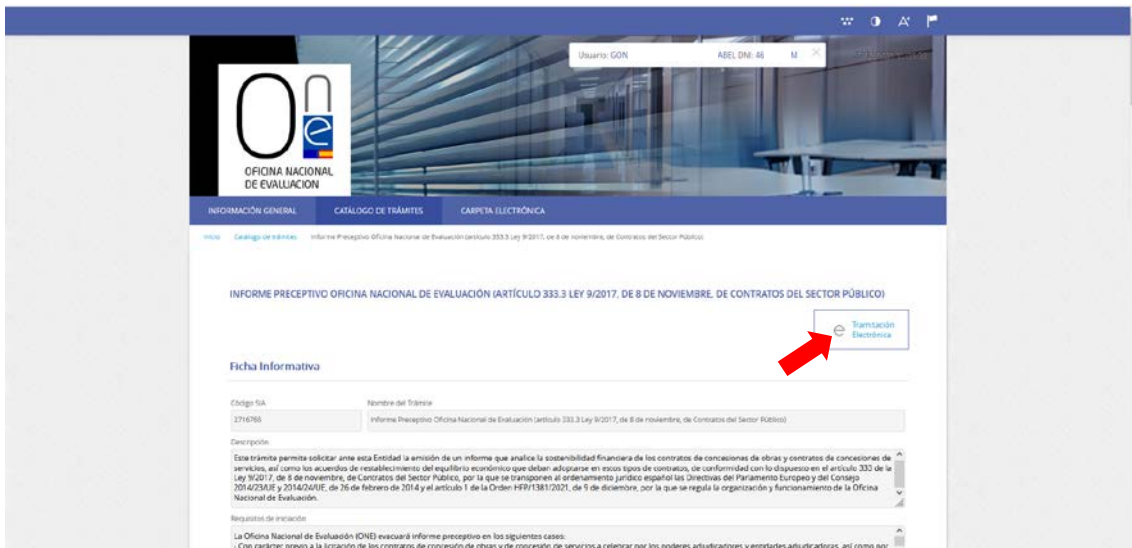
Usuario: GON ABEL DNI: 46 M

OFICINA NACIONAL DE EVALUACION

INFORMACIÓN GENERAL CATÁLOGO DE TRÁMITES CARPETA ELECTRÓNICA

Inicio Catálogo de trámites Informe Preceptivo Oficina Nacional de Evaluación (artículo 333.3 Ley 9/2017, de 8 de noviembre, de Contratos del Sector Público)

INFORME PRECEPTIVO OFICINA NACIONAL DE EVALUACIÓN (ARTÍCULO 333.3 LEY 9/2017, DE 8 DE NOVIEMBRE, DE CONTRATOS DEL SECTOR PÚBLICO)

Tramitación Electrónica

Ficha Informativa

Código SIA
2716766

Nombre del Trámite
Informe Preceptivo Oficina Nacional de Evaluación (artículo 333.3 Ley 9/2017, de 8 de noviembre, de Contratos del Sector Público)

Descripción
Este trámite permite solicitar ante esta Entidad la emisión de un informe que analice la sostenibilidad financiera de los contratos de concesiones de obras y contratos de concesiones de servicios, así como los acuerdos de restablecimiento del equilibrio económico que deban adoptarse en estos tipos de contratos, de conformidad con lo dispuesto en el artículo 333 de la Ley 9/2017, de 8 de noviembre, de Contratos del Sector Público, por la que se transponen al ordenamiento jurídico español las Directivas del Parlamento Europeo y del Consejo 2014/23/UE y 2014/24/UE, de 26 de febrero de 2014 y el artículo 1 de la Orden HFP/1381/2021, de 9 de diciembre, por la que se regula la organización y funcionamiento de la Oficina Nacional de Evaluación.

Requisitos de iniciación
La Oficina Nacional de Evaluación (ONE) evacuará informe preceptivo en los siguientes casos:
- Con carácter previo a la licitación de los contratos de concesión de obras y de concesión de servicios a celebrar por los poderes adjudicadores y entidades adjudicadoras, así como por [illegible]